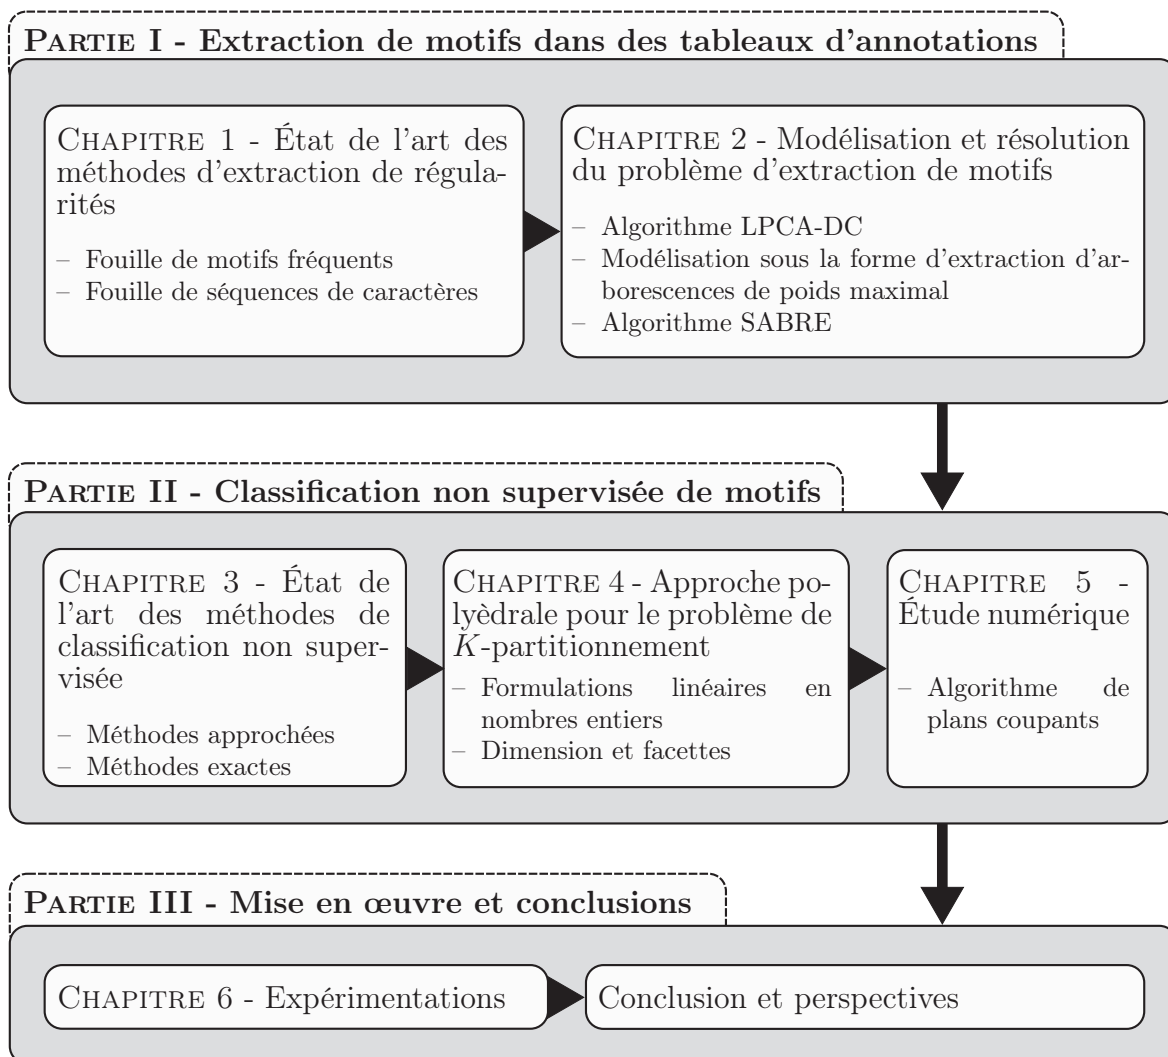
Partie I - Extraction de motifs dans des tableaux d'annotations

Chapitre 1 - État de l'art des méthodes d'extraction de régularités

– Fouille de motifs fréquents
– Fouille de séquences de caractères

Chapitre 2 - Modélisation et résolution du problème d'extraction de motifs

– Algorithme LPCA-DC
– Modélisation sous la forme d'extraction d'arborescences de poids maximal
– Algorithme SABRE

Partie II - Classification non supervisée de motifs

Chapitre 3 - État de l'art des méthodes de classification non supervisée

– Méthodes approchées
– Méthodes exactes

Chapitre 4 - Approche polyèdrale pour le problème de $K$-partitionnement

– Formulations linéaires en nombres entiers
– Dimension et facettes

Chapitre 5 - Étude numérique

– Algorithme de plans coupants

Partie III - Mise en œuvre et conclusions

Chapitre 6 - Expérimentations

Conclusion et perspectives